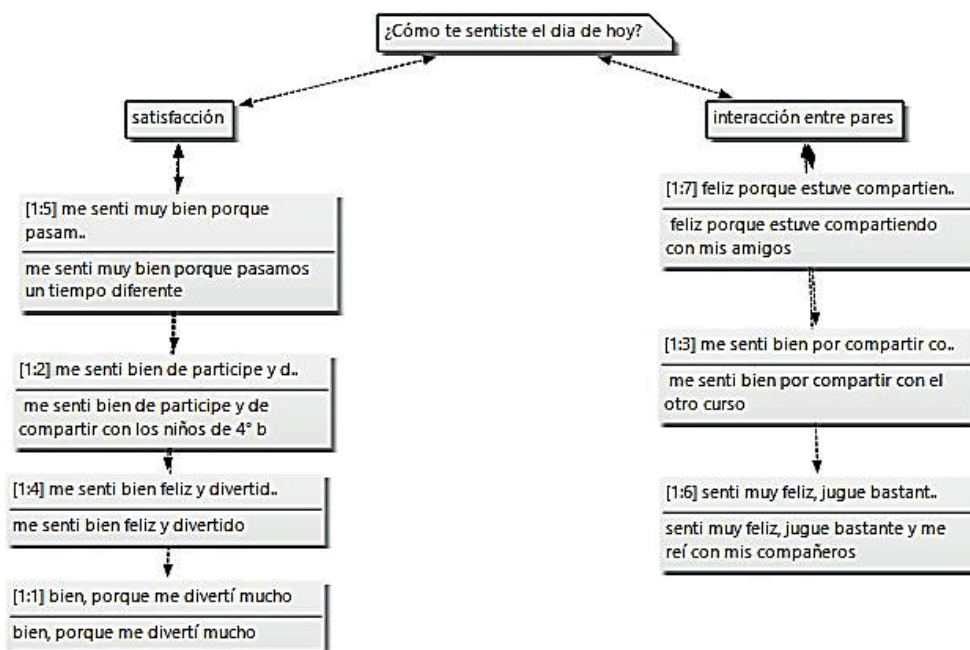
¿Cómo te sentiste el dia de hoy?

satisfacción

[1:5] me senti muy bien porque pasam..

me senti muy bien porque pasamos un tiempo diferente

[1:2] me senti bien de participe y d..

me senti bien de participe y de compartir con los niños de 4° b

[1:4] me senti bien feliz y divertid..

me senti bien feliz y divertido

[1:1] bien, porque me divertí mucho

bien, porque me divertí mucho

interacción entre pares

[1:7] feliz porque estuve compartien..

feliz porque estuve compartiendo con mis amigos

[1:3] me senti bien por compartir co..

me senti bien por compartir con el otro curso

[1:6] senti muy feliz, jugue bastant..

senti muy feliz, jugue bastante y me reí con mis compañeros